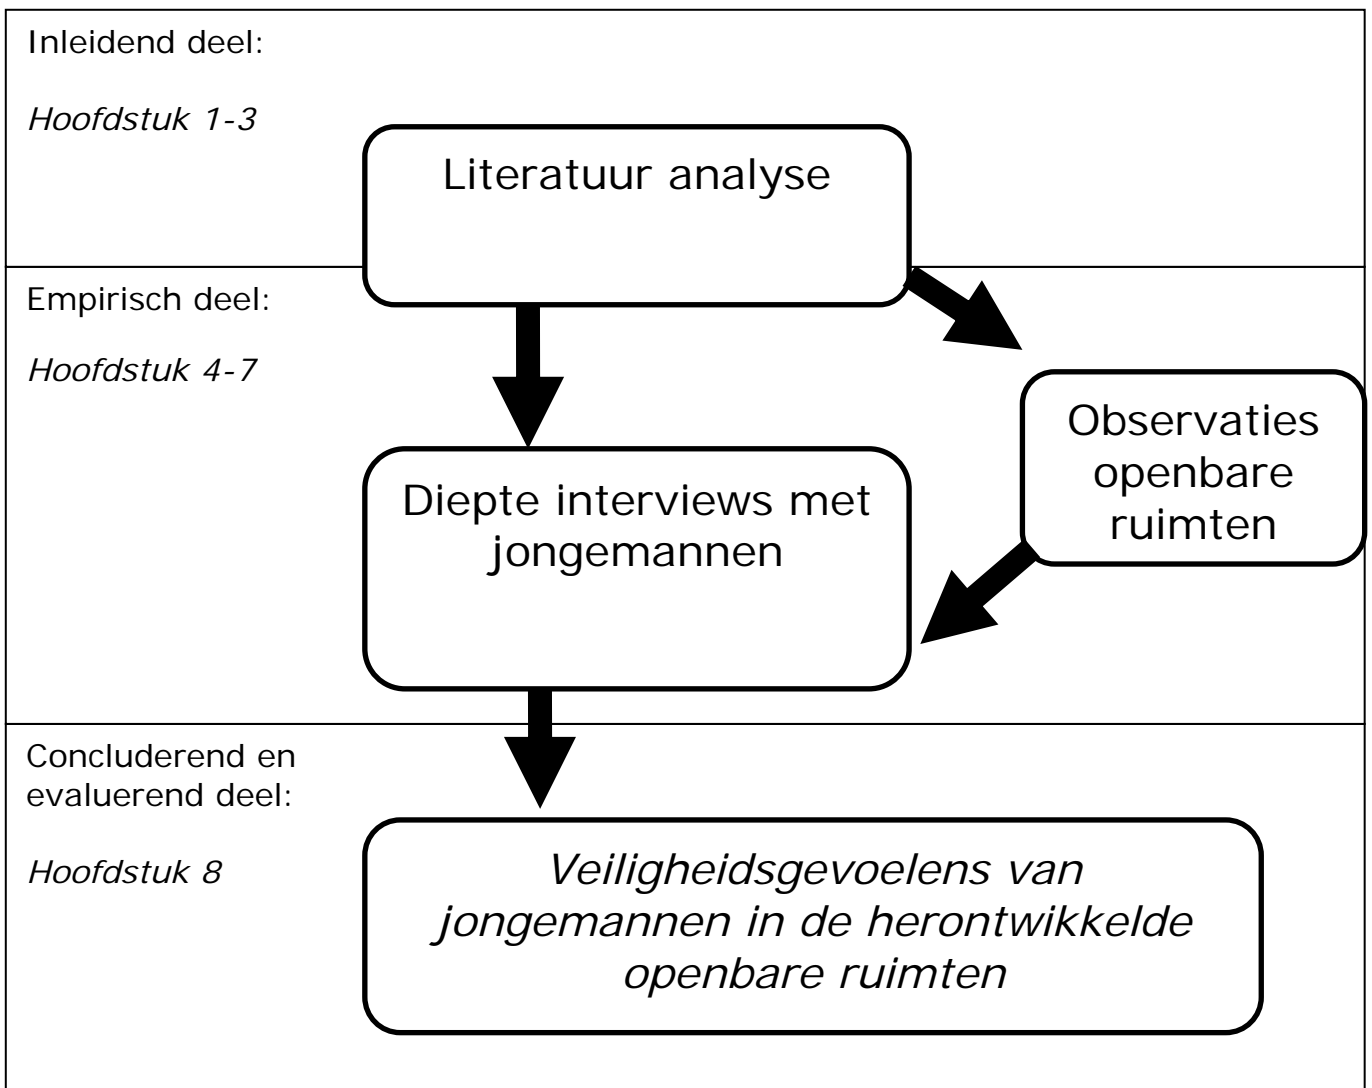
Inleidend deel:

*Hoofdstuk 1-3*

Literatuur analyse

Empirisch deel:

*Hoofdstuk 4-7*

Observaties openbare ruimten

Diepte interviews met jongemannen

Concluderend en evaluerend deel:

*Hoofdstuk 8*

*Veiligheidsgevoelens van jongemannen in de herontwikkelde openbare ruimten*